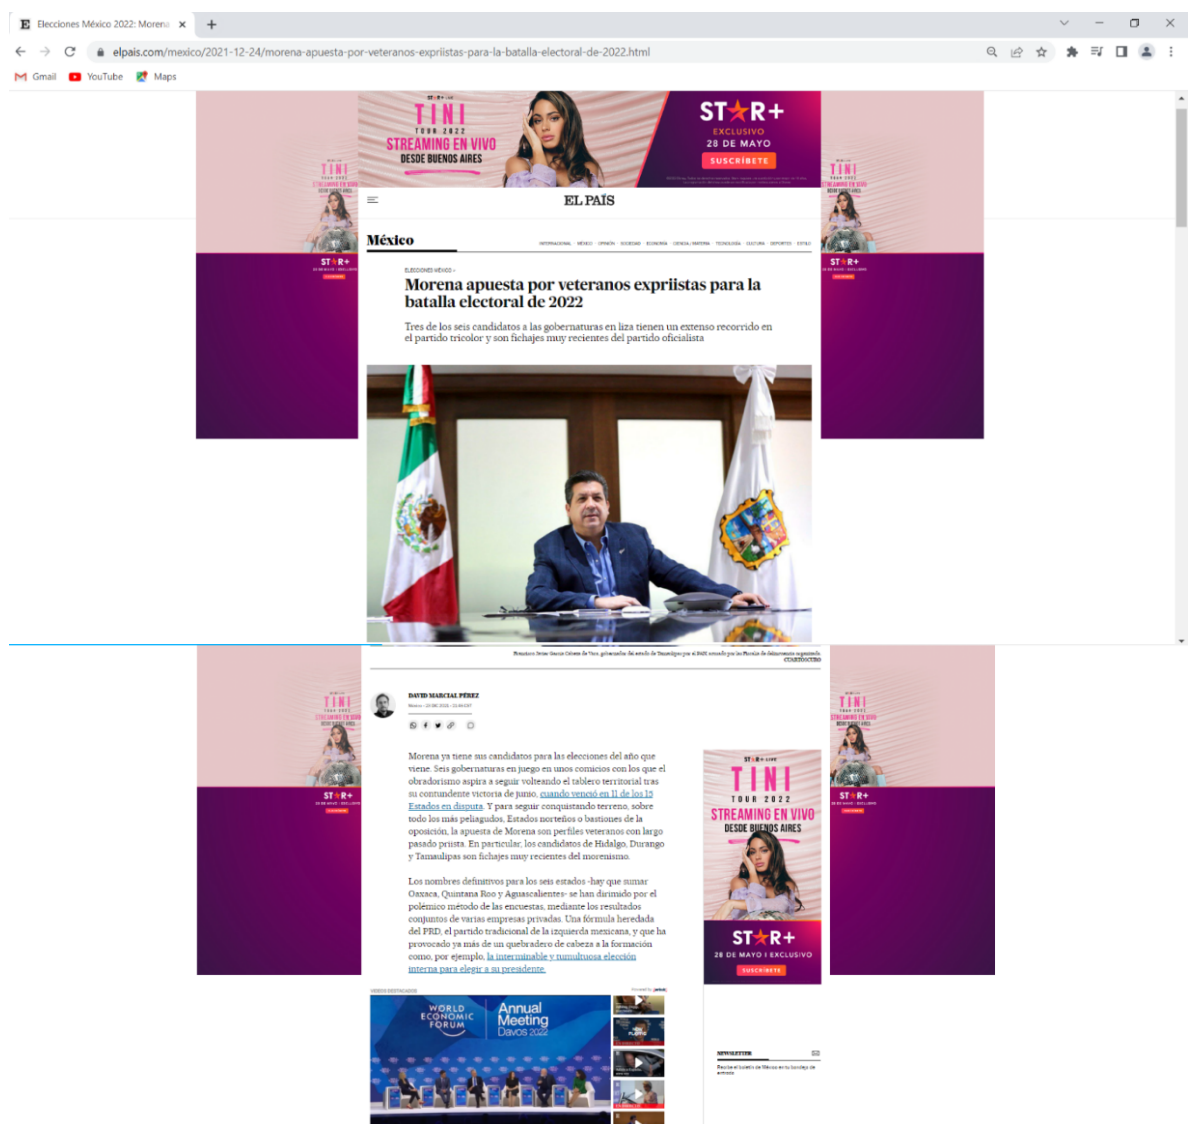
Elecciones México 2022: Morena ×

elpais.com/mexico/2021-12-24/morena-apuesta-por-veteranos-expriistas-para-la-batalla-electoral-de-2022.html

Gmail YouTube Maps

TINI TOUR 2022 STREAMING EN VIVO DESDE BUENOS AIRES

STAR+ EXCLUSIVO 28 DE MAYO SUSCRÍBETE

EL PAÍS

México

ELECCIONES MÉXICO

Morena apuesta por veteranos expriistas para la batalla electoral de 2022

Tres de los seis candidatos a las gubernaturas en liza tienen un extenso recorrido en el partido tricolor y son fichajes muy recientes del partido oficialista

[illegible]

DAVID MARCIAL PÉREZ

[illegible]

Morena ya tiene sus candidatos para las elecciones del año que viene. Seis gubernaturas en juego en unos comicios con los que el obradorismo aspira a seguir volteando el tablero territorial tras su contundente victoria de junio, cuando venció en 11 de los 15 Estados en disputa. Y para seguir conquistando terreno, sobre todo los más peliagudos, Estados norteños o bastiones de la oposición, la apuesta de Morena son perfiles veteranos con largo pasado priista. En particular, los candidatos de Hidalgo, Durango y Tamaulipas son fichajes muy recientes del morenismo.

Los nombres definitivos para los seis estados -hay que sumar Oaxaca, Quintana Roo y Aguascalientes- se han dirimido por el polémico método de las encuestas, mediante los resultados conjuntos de varias empresas privadas. Una fórmula heredada del PRD, el partido tradicional de la izquierda mexicana, y que ha provocado ya más de un quebradero de cabeza a la formación como, por ejemplo, la interminable y tumultuosa elección interna para elegir a su presidente.

TINI TOUR 2022 STREAMING EN VIVO DESDE BUENOS AIRES

STAR+ 28 DE MAYO I EXCLUSIVO SUSCRÍBETE

WORLD ECONOMIC FORUM Annual Meeting Davos 2022

NEWSLETTER

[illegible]